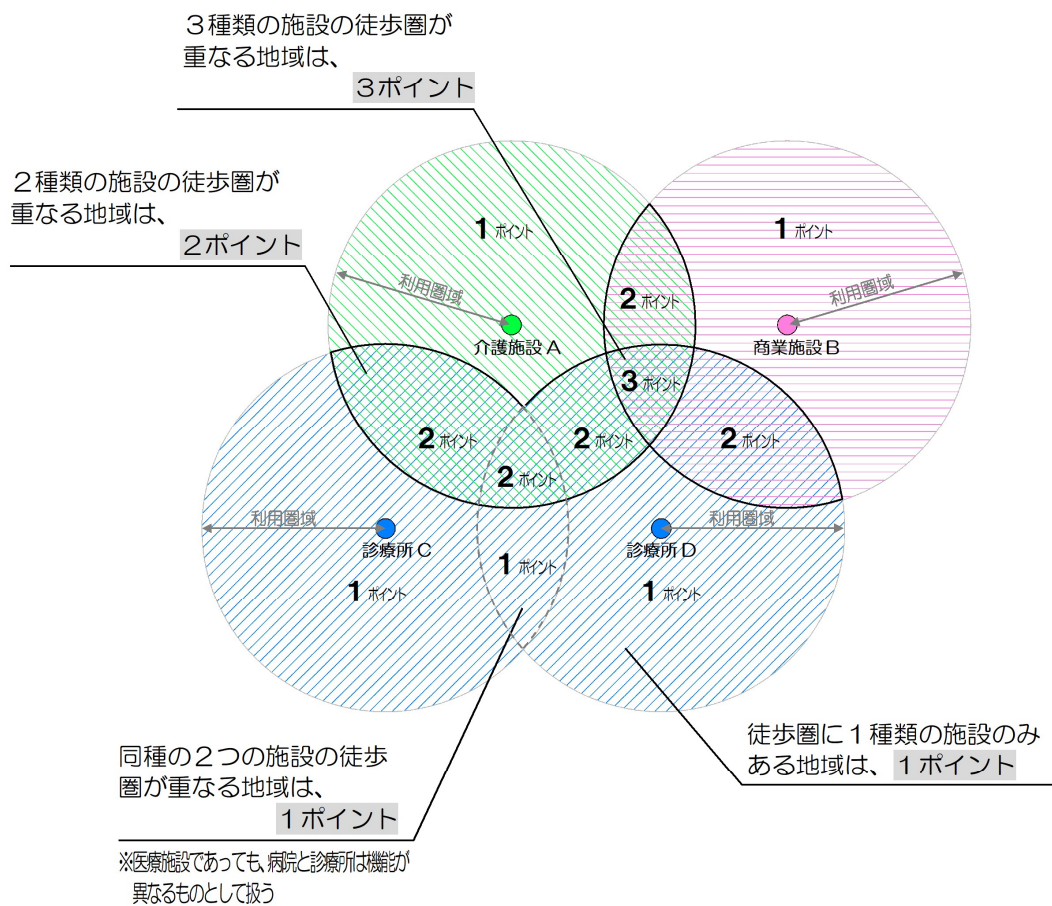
３種類の施設の徒歩圏が重なる地域は、
３ポイント

２種類の施設の徒歩圏が重なる地域は、
２ポイント

1 ポイント

1 ポイント

利用圏域

利用圏域

2 ポイント

介護施設 A

商業施設 B

3 ポイント

2 ポイント

2 ポイント

2 ポイント

2 ポイント

利用圏域

利用圏域

診療所 C

診療所 D

1 ポイント

1 ポイント

1 ポイント

徒歩圏に１種類の施設のみある地域は、 １ポイント

同種の２つの施設の徒歩圏が重なる地域は、
１ポイント

※医療施設であっても、病院と診療所は機能が異なるものとして扱う